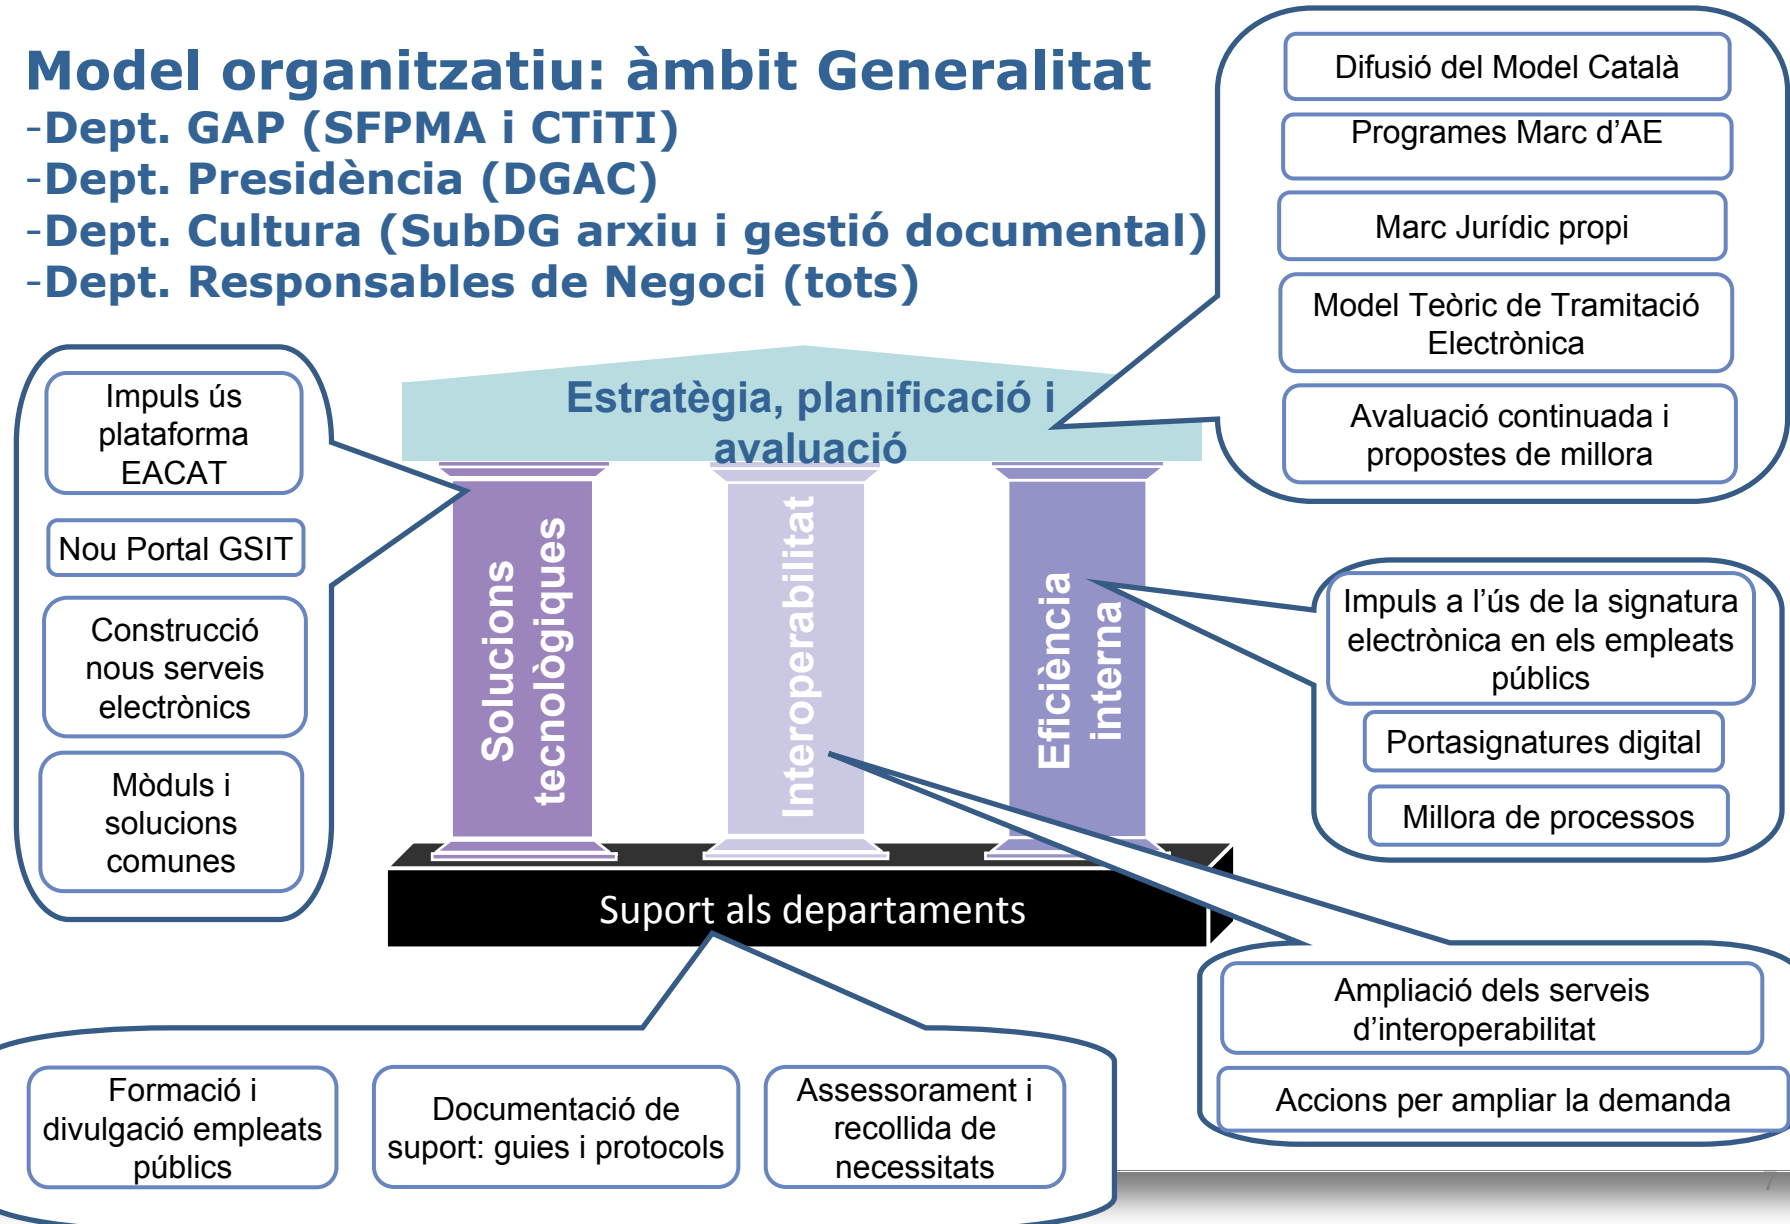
Model organitzatiu: àmbit Generalitat
-Dept. GAP (SFPMA i CTiTI)
-Dept. Presidència (DGAC)
-Dept. Cultura (SubDG arxiu i gestió documental)
-Dept. Responsables de Negoci (tots)

Difusió del Model Català

Programes Marc d'AE

Marc Jurídic propi

Model Teòric de Tramitació Electrònica

Avaluació continuada i propostes de millora

Impuls ús plataforma EACAT

Nou Portal GSIT

Construcció nous serveis electrònics

Mòduls i solucions comunes

Estratègia, planificació i avaluació

Solucions tecnològiques

Interoperabilitat

Eficiència interna

Suport als departaments

Impuls a l'ús de la signatura electrònica en els empleats públics

Portasignatures digital

Millora de processos

Ampliació dels serveis d'interoperabilitat

Accions per ampliar la demanda

Formació i divulgació empleats públics

Documentació de suport: guies i protocols

Assessorament i recollida de necessitats

7